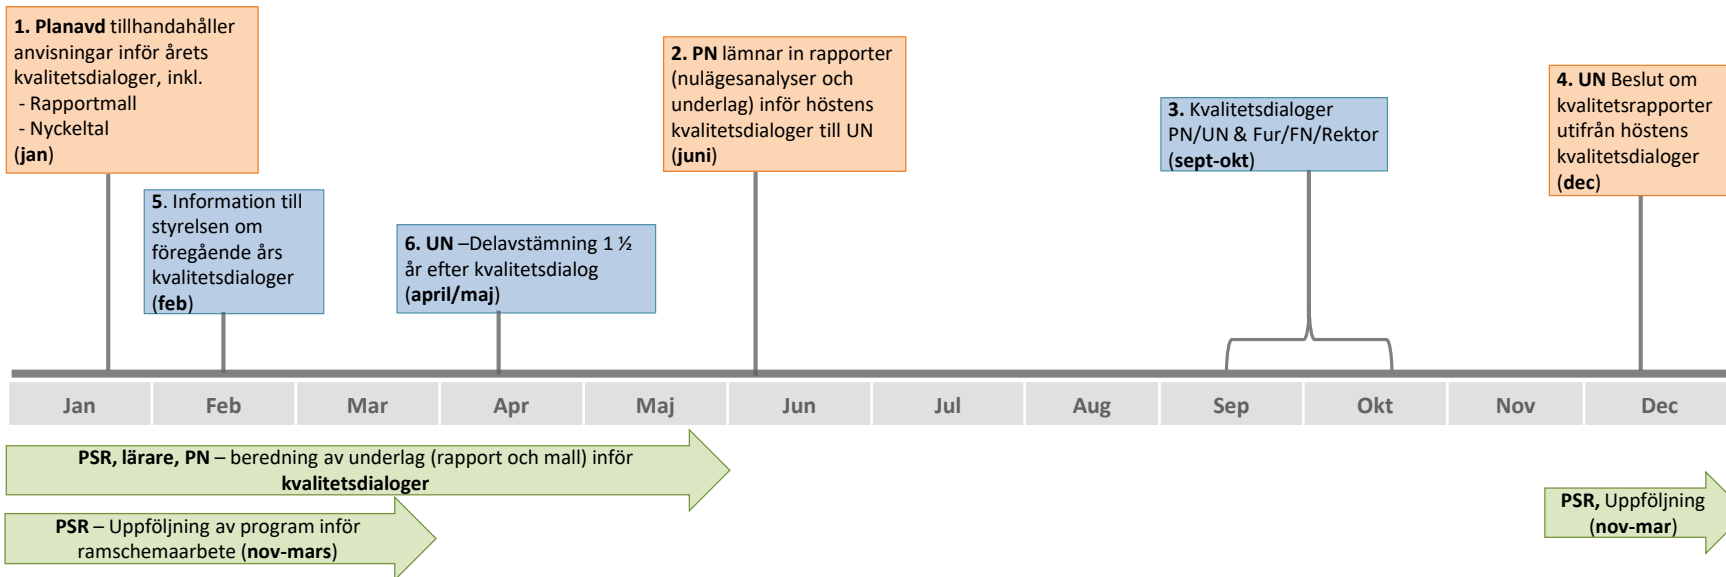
**1. Planavd** tillhandahåller anvisningar inför årets kvalitetsdialoger, inkl.
- Rapportmall
- Nyckeltal
(**jan**)

**2. PN** lämnar in rapporter (nulägesanalyser och underlag) inför höstens kvalitetsdialoger till UN (**juni**)

**3.** Kvalitetsdialoger PN/UN & Fur/FN/Rektor (**sept-okt**)

**4. UN** Beslut om kvalitetsrapporter utifrån höstens kvalitetsdialoger (**dec**)

**5**. Information till styrelsen om föregående års kvalitetsdialoger (**feb**)

**6. UN** –Delavstämning 1 ½ år efter kvalitetsdialog (**april/maj**)

| Jan | Feb | Mar | Apr | Maj | Jun | Jul | Aug | Sep | Okt | Nov | Dec |
|---|---|---|---|---|---|---|---|---|---|---|---|

**PSR, lärare, PN** – beredning av underlag (rapport och mall) inför **kvalitetsdialoger**

**PSR** – Uppföljning av program inför ramschemaarbete (**nov-mars**)

**PSR,** Uppföljning (**nov-mar**)